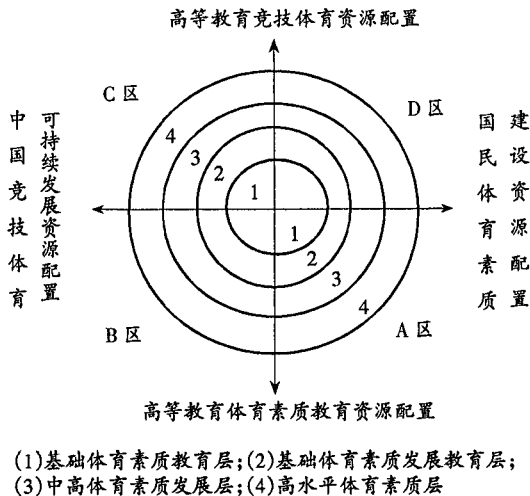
高等教育竞技体育资源配置

C 区

D 区

中国竞技体育

可持续发展资源配置

国民体育素质

建设资源配置

4
3
2
1

1
2
3
4

B 区

A 区

高等教育体育素质教育资源配置

(1)基础体育素质教育层;(2)基础体育素质发展教育层;
(3)中高体育素质发展层;(4)高水平体育素质层